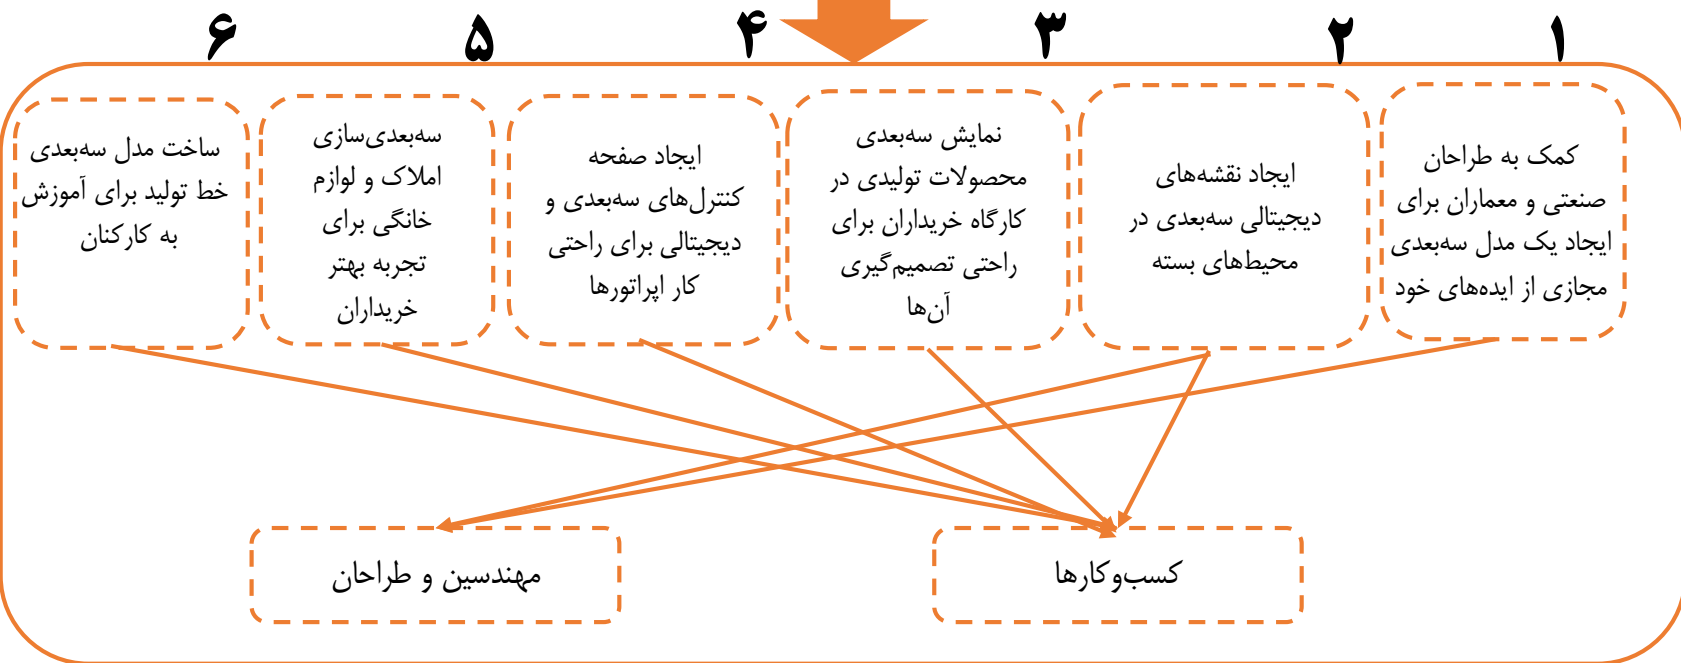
۱
کمک به طراحان صنعتی و معماران برای ایجاد یک مدل سه‌بعدی مجازی از ایده‌های خود

۲
ایجاد نقشه‌های دیجیتالی سه‌بعدی در محیط‌های بسته

۳
نمایش سه‌بعدی محصولات تولیدی در کارگاه خریداران برای راحتی تصمیم‌گیری آن‌ها

۴
ایجاد صفحه کنترل‌های سه‌بعدی و دیجیتالی برای راحتی کار اپراتورها

۵
سه‌بعدی‌سازی املاک و لوازم خانگی برای تجربه بهتر خریداران

۶
ساخت مدل سه‌بعدی خط تولید برای آموزش به کارکنان

کسب‌وکارها

مهندسین و طراحان